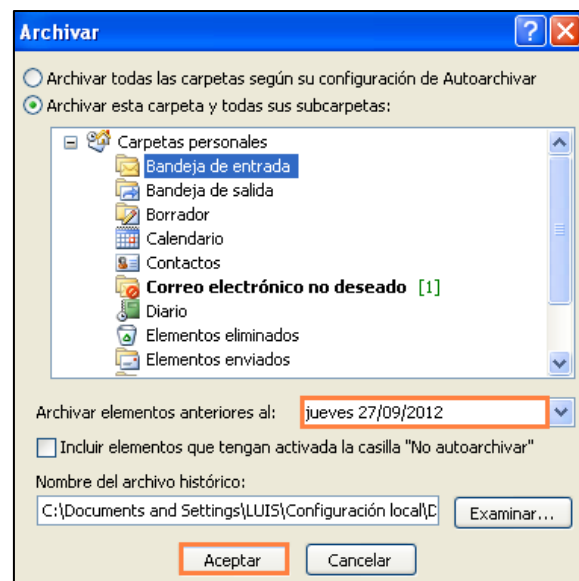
Archivar

Archivar todas las carpetas según su configuración de Autoarchivar

Archivar esta carpeta y todas sus subcarpetas:

Carpetas personales
Bandeja de entrada
Bandeja de salida
Borrador
Calendario
Contactos
Correo electrónico no deseado [1]
Diario
Elementos eliminados
Elementos enviados

Archivar elementos anteriores al: jueves 27/09/2012

Incluir elementos que tengan activada la casilla "No autoarchivar"

Nombre del archivo histórico:

C:\Documents and Settings\LUIS\Configuración local\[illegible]

Examinar...

Aceptar

Cancelar